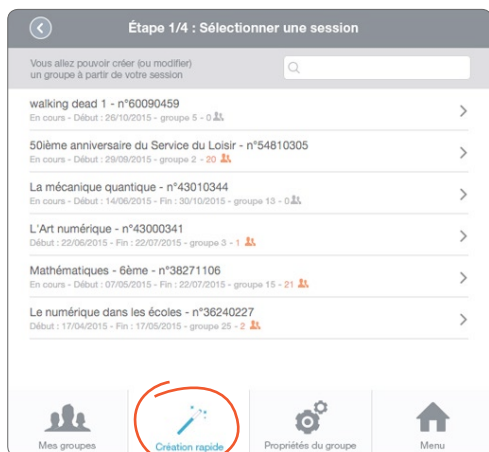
Étape 1/4 : Sélectionner une session

Vous allez pouvoir créer (ou modifier) un groupe à partir de votre session

walking dead 1 - n°60090459
En cours - Début : 26/10/2015 - groupe 5 - 0

50ième anniversaire du Service du Loisir - n°54810305
En cours - Début : 29/09/2015 - groupe 2 - 20

La mécanique quantique - n°43010344
En cours - Début : 14/06/2015 - Fin : 30/10/2015 - groupe 13 - 0

L'Art numérique - n°43000341
Début : 22/06/2015 - Fin : 22/07/2015 - groupe 3 - 1

Mathématiques - 6ème - n°38271106
En cours - Début : 07/05/2015 - Fin : 22/07/2015 - groupe 15 - 21

Le numérique dans les écoles - n°36240227
Début : 17/04/2015 - Fin : 17/05/2015 - groupe 25 - 2

Mes groupes
Création rapide
Propriétés du groupe
Menu